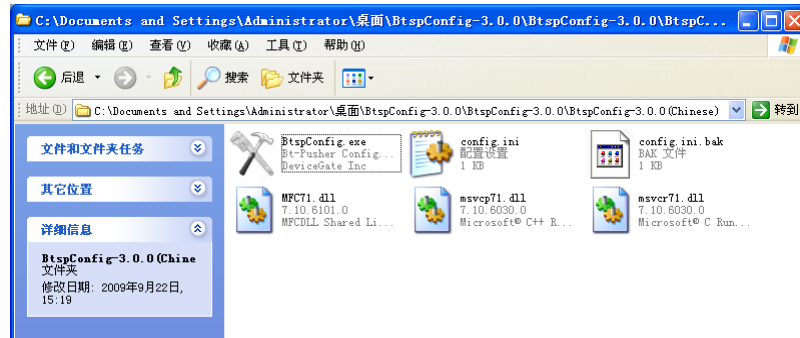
C:\Documents and Settings\Administrator\桌面\BtspConfig-3.0.0\BtspConfig-3.0.0\BtspC...

文件(F) 编辑(E) 查看(V) 收藏(A) 工具(T) 帮助(H)

后退 搜索 文件夹

地址(D) C:\Documents and Settings\Administrator\桌面\BtspConfig-3.0.0\BtspConfig-3.0.0\BtspConfig-3.0.0(Chinese) 转到

文件和文件夹任务

其它位置

详细信息

BtspConfig-3.0.0(Chine
文件夹
修改日期: 2009年9月22日, 15:19

BtspConfig.exe
Bt-Pusher Config...
DeviceGate Inc

config.ini
配置设置
1 KB

config.ini.bak
BAK 文件
1 KB

MFC71.dll
7.10.6101.0
MFCDLL Shared Li...

msvcp71.dll
7.10.6030.0
Microsoft® C++ R...

msvcr71.dll
7.10.6030.0
Microsoft® C Run...